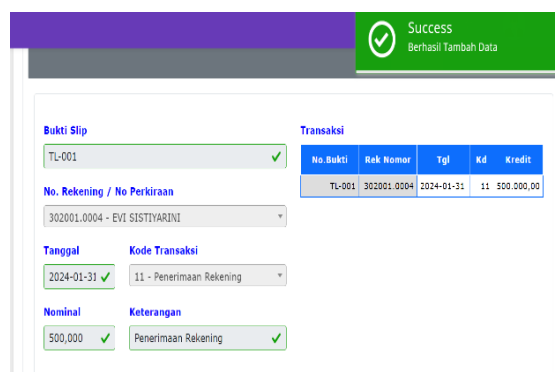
Success
Berhasil Tambah Data

Bukti Slip
TL-001

No. Rekening / No Perkiraan
302001.0004 - EVI SISTIYARINI

Tanggal
2024-01-31

Kode Transaksi
11 - Penerimaan Rekening

Nominal
500,000

Keterangan
Penerimaan Rekening

Transaksi

| No.Bukti | Rek Nomor | Tgl | Kd | Kredit |
|---|---|---|---|---|
| TL-001 | 302001.0004 | 2024-01-31 | 11 | 500.000,00 |